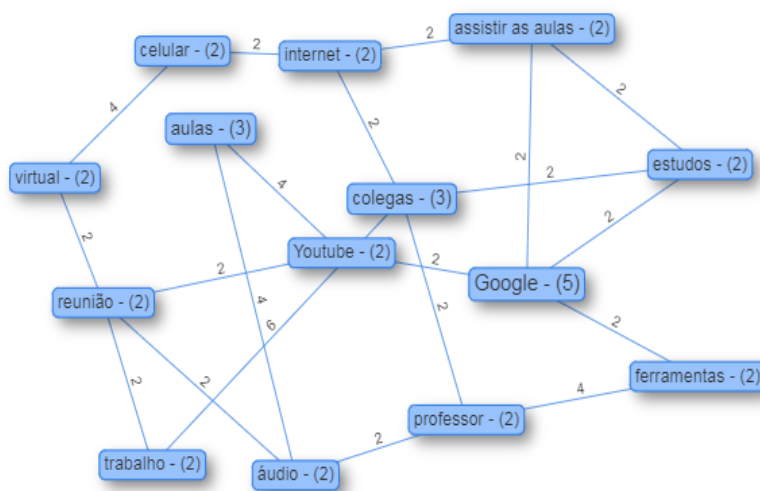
celular - (2)
2
internet - (2)
2
assistir as aulas - (2)
4
aulas - (3)
2
2
2
estudos - (2)
virtual - (2)
4
colegas - (3)
2
2
Youtube - (2)
2
Google - (5)
2
reunião - (2)
4
6
2
2
2
ferramentas - (2)
2
4
professor - (2)
2
trabalho - (2)
áudio - (2)